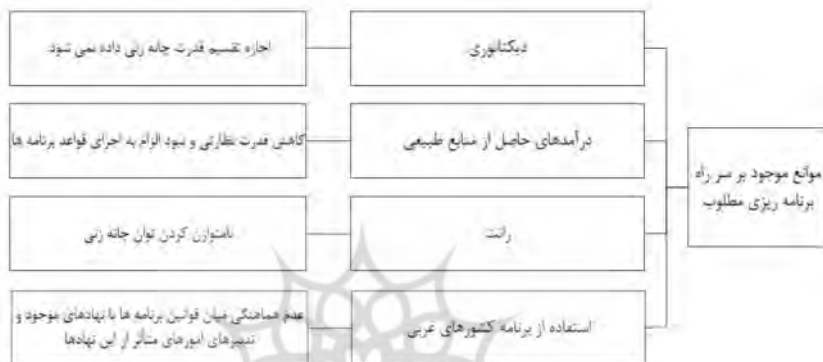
موانع موجود بر سر راه برنامه ریزی مطلوب

دیکتاتوری

اجازه تقسیم قدرت چانه زنی داده نمی شود

درآمدهای حاصل از منابع طبیعی

کاهش قدرت نظارتی و نبود الزام به اجرای قواعد برنامه ها

رانت

نامتوازن کردن توان چانه زنی

استفاده از برنامه کشورهای غربی

عدم هماهنگی میان قوانین برنامه ها با نهادهای موجود و تدبیرهای امورهای متاثر از این نهادها